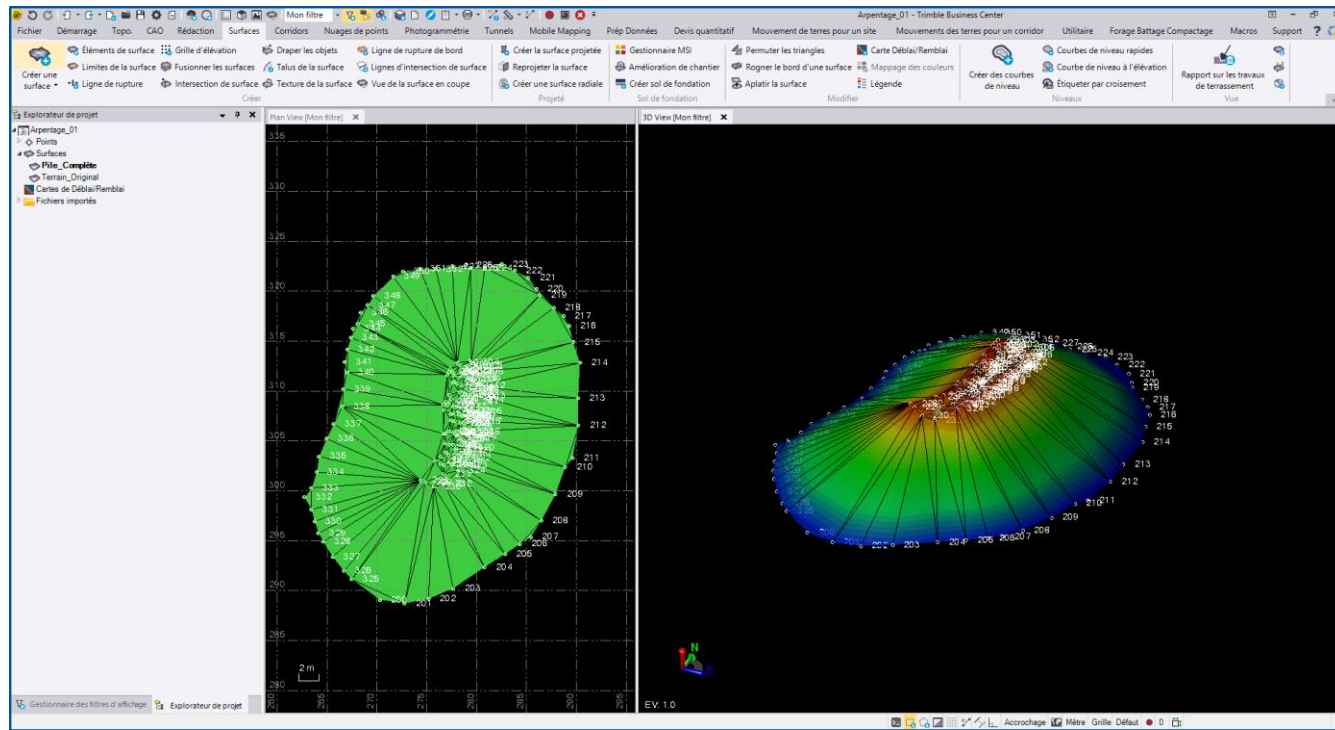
Mon filtre
Arpentage_01 - Trimble Business Center
Fichier Démarrage Topo. CAO Rédaction Surfaces Corridors Nuages de points Photogrammétrie Tunnels Mobile Mapping Prép Données Devis quantitatif Mouvement de terres pour un site Mouvements des terres pour un corridor Utilitaire Forage Battage Compactage Macros Support

Créer une surface
Éléments de surface
Limites de la surface
Ligne de rupture
Grille d'élévation
Fusionner les surfaces
Intersection de surface
Draper les objets
Talus de la surface
Texture de la surface
Ligne de rupture de bord
Lignes d'intersection de surface
Vue de la surface en coupe
Créer
Créer la surface projetée
Reprojeter la surface
Créer une surface radiale
Projeté
Gestionnaire MSI
Amélioration de chantier
Créer sol de fondation
Sol de fondation
Permuter les triangles
Rogner le bord d'une surface
Aplatir la surface
Carte Déblai/Remblai
Mappage des couleurs
Légende
Modifier
Créer des courbes de niveau
Courbes de niveau rapides
Courbe de niveau à l'élévation
Étiqueter par croisement
Niveaux
Rapport sur les travaux de terrassement
Vue

Explorateur de projet
Arpentage_01
Points
Surfaces
Pile_Complète
Terrain_Original
Cartes de Déblai/Remblai
Fichiers importés

Plan View [Mon filtre]
335
330
325
320
315
310
305
300
295
290
285
280
2 m
349 351 223 222 221 220 219 218 217 216 215 214 213 212 211 210 209 208 207 206 205 204 203 202 201 200
348 347 346 345 344 343 342 341 340 339 338 337 336 335 334 333 332 331 330 329 328 327 326 325

3D View [Mon filtre]
349 350 351 352 227 226 225 224 223 222 221 220 219 218 217 216 215 214 213 212 211 210 209 208 207 206 205 204 203 202 201 200
N
E.V.: 1.0

Gestionnaire des filtres d'affichage
Explorateur de projet
Accrochage Mètre Grille Défaut 0